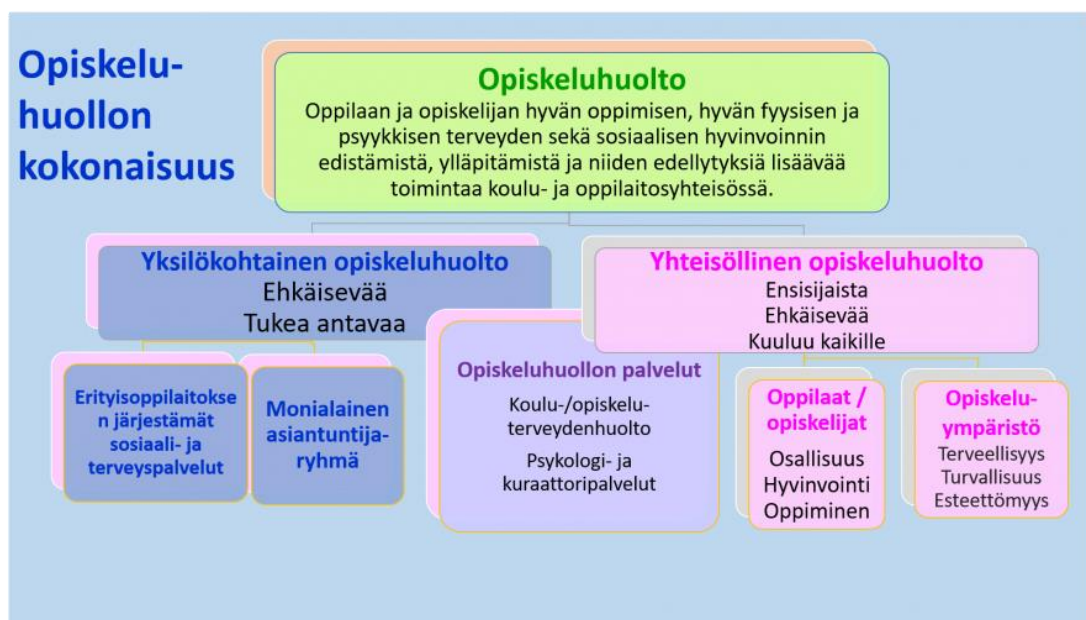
Opiskeluhuollon kokonaisuus

Opiskeluhuolto
Oppilaan ja opiskelijan hyvän oppimisen, hyvän fyysisen ja psyykkisen terveyden sekä sosiaalisen hyvinvoinnin edistämistä, ylläpitämistä ja niiden edellytyksiä lisäävää toimintaa koulu- ja oppilaitosyhteisössä.

Yksilökohtainen opiskeluhuolto
Ehkäisevää
Tukea antavaa

Erityisoppilaitoksen järjestämät sosiaali- ja terveyspalvelut

Monialainen asiantuntijaryhmä

Yhteisöllinen opiskeluhuolto
Ensisijaista
Ehkäisevää
Kuuluu kaikille

Opiskeluhuollon palvelut
Koulu-/opiskeluterveydenhuolto
Psykologi- ja kuraattoripalvelut

Oppilaat / opiskelijat
Osallisuus
Hyvinvointi
Oppiminen

Opiskeluympäristö
Terveellisyys
Turvallisuus
Esteettömyys